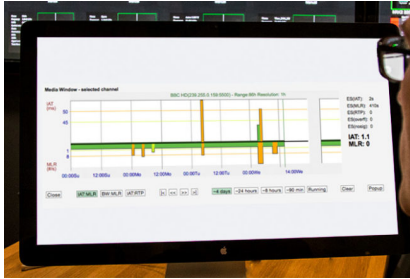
Media Window - selected channel

BBC HD(239.255.0.159:5500) - Range:6th Resolution: 1h

IAT (ms)

50

45

1

0

MLR (#/s)

00:00Sa

12:00Sa

00:00Mo

12:00Mo

00:00Tu

12:00Tu

00:00We

14:00We

ES(IAT): 2s

ES(MLR): 410s

ES(RTP): 0

ES(overf): 0

ES(oveg): 0

IAT: 1.1

MLR: 0

Close

IAT MLR

BW MLR

IAT RTP

|<

<<

>>

>|

~6 days

~24 hours

~6 hours

~60 min

Running

Clear

Popup